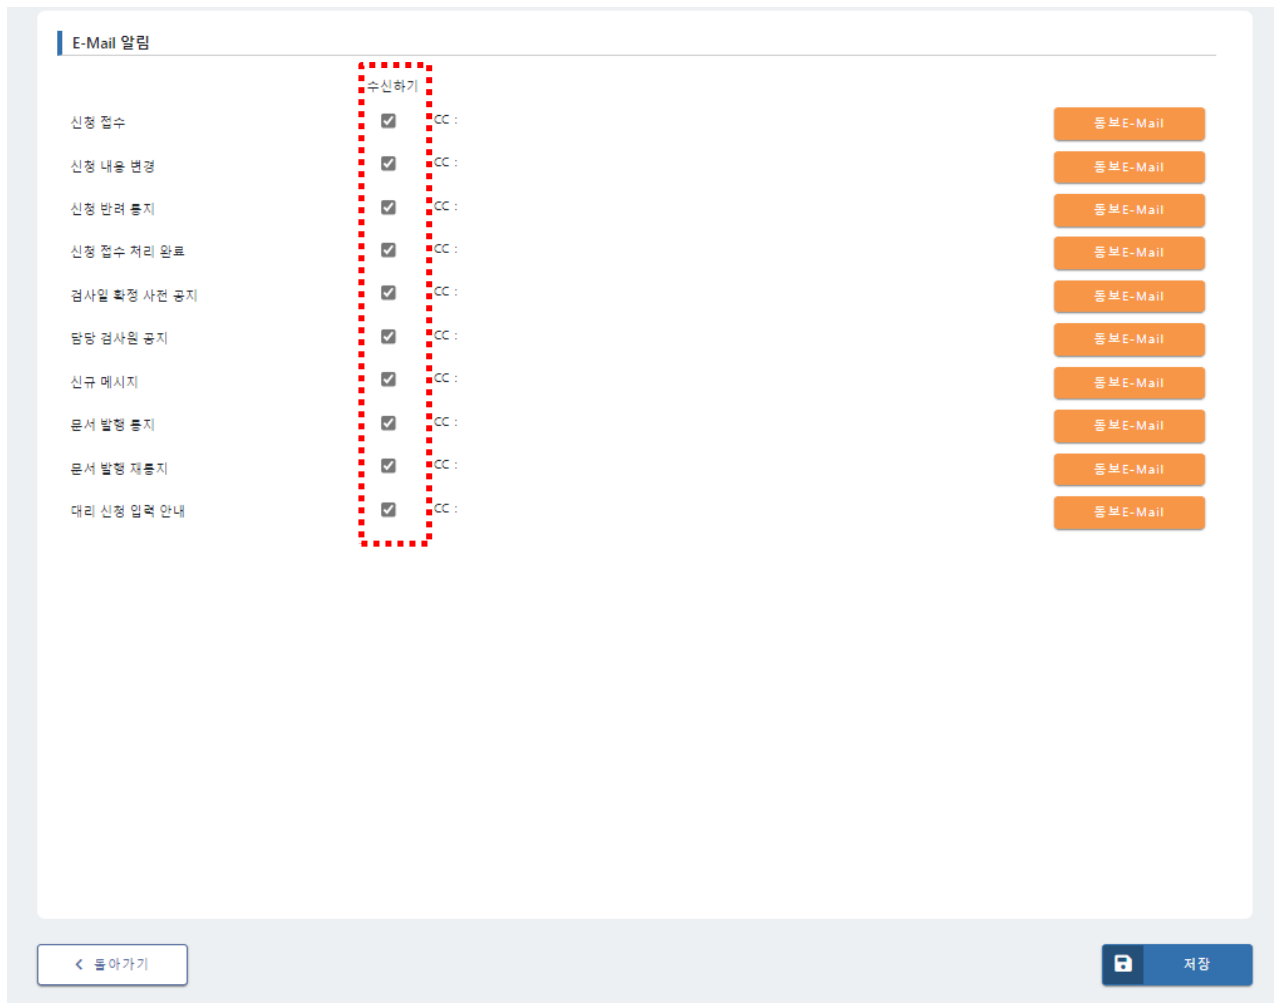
E-Mail 알림

수신하기

| | | | |
|---|---|---|---|
| 신청 접수 | ☑ | CC : | 통보E-Mail |
| 신청 내용 변경 | ☑ | CC : | 통보E-Mail |
| 신청 반려 통지 | ☑ | CC : | 통보E-Mail |
| 신청 접수 처리 완료 | ☑ | CC : | 통보E-Mail |
| 검사일 확정 사전 공지 | ☑ | CC : | 통보E-Mail |
| 담당 검사원 공지 | ☑ | CC : | 통보E-Mail |
| 신규 메시지 | ☑ | CC : | 통보E-Mail |
| 문서 발행 통지 | ☑ | CC : | 통보E-Mail |
| 문서 발행 재통지 | ☑ | CC : | 통보E-Mail |
| 대리 신청 입력 안내 | ☑ | CC : | 통보E-Mail |

< 돌아가기

저장